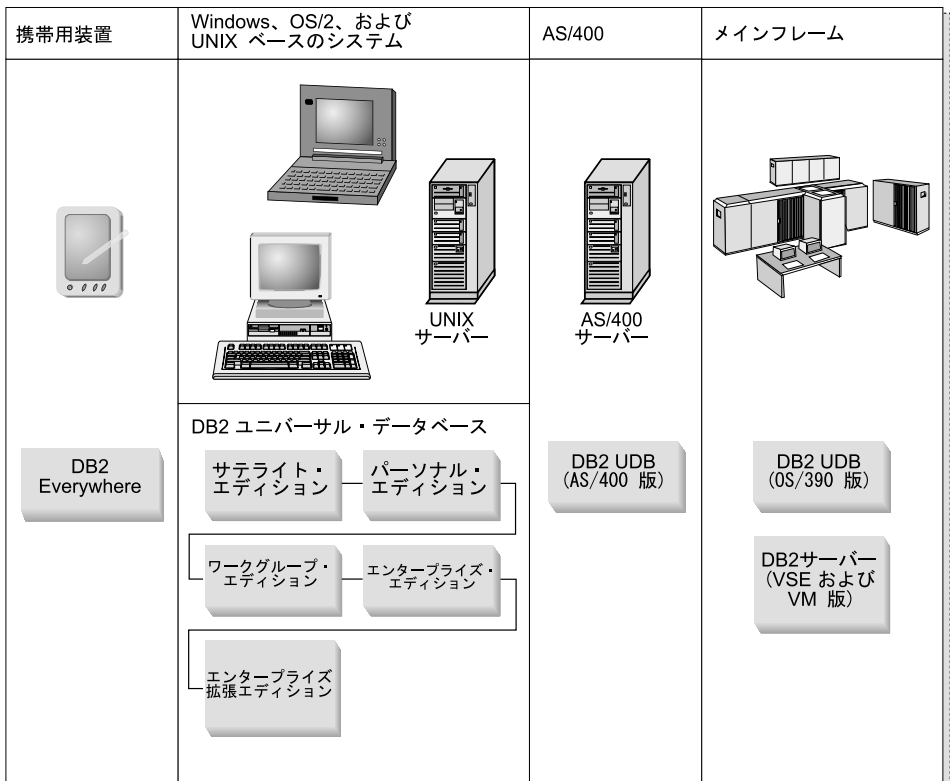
| 携帯用装置 | Windows、OS/2、および UNIX ベースのシステム | AS/400 | メインフレーム |
|---|---|---|---|
| DB2 Everywhere | UNIX サーバー<br>DB2 ユニバーサル・データベース<br>サテライト・エディション<br>パーソナル・エディション<br>ワークグループ・エディション<br>エンタープライズ・エディション<br>エンタープライズ拡張エディション | AS/400 サーバー<br>DB2 UDB (AS/400 版) | DB2 UDB (OS/390 版)<br>DB2サーバー (VSE および VM 版) |